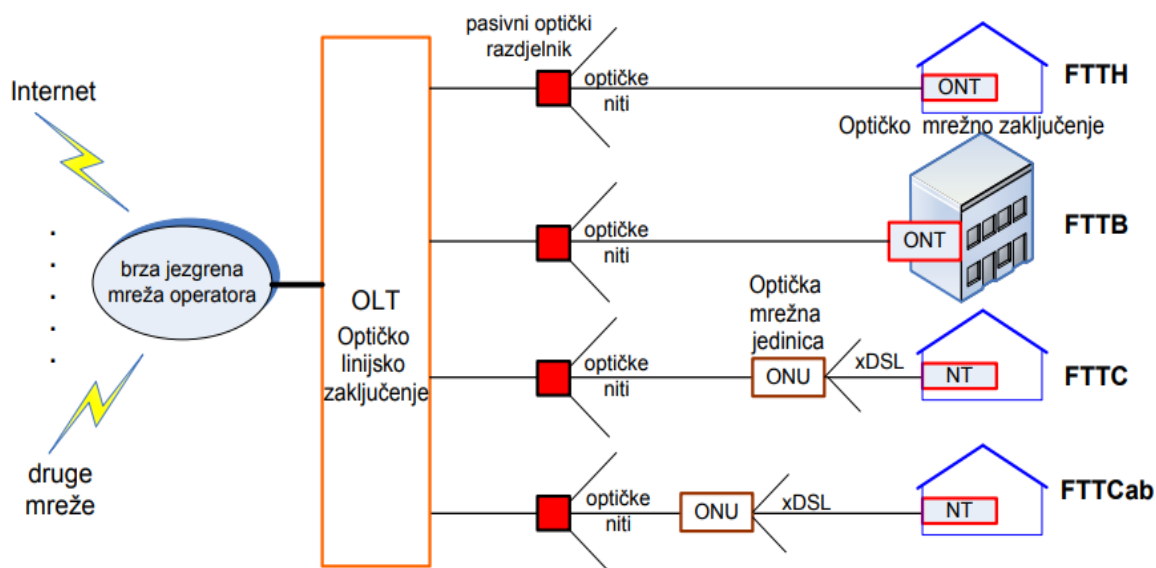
Internet

.
.
.
.
.

druge mreže

brza jezgrena mreža operatora

OLT
Optičko linijsko zaključenje

pasivni optički razdjelnik

optičke niti

ONT

FTTH

Optičko mrežno zaključenje

optičke niti

ONT

FTTB

Optička mrežna jedinica

optičke niti

ONU

xDSL

NT

FTTC

optičke niti

ONU

xDSL

NT

FTTCab